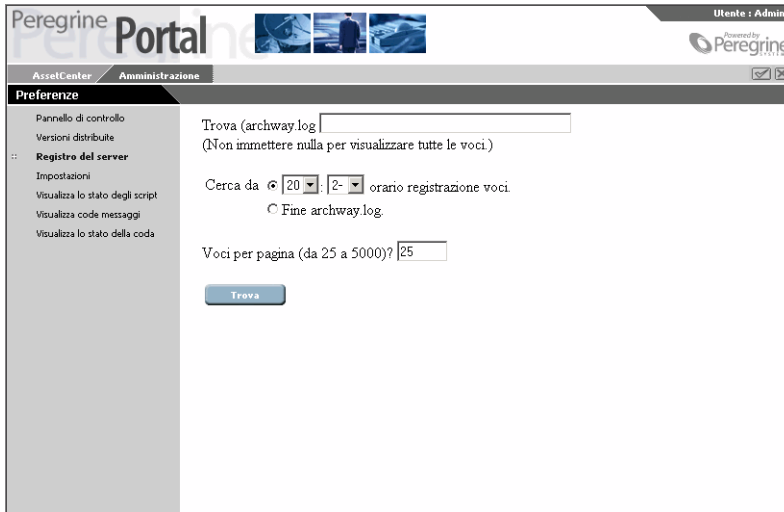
Peregrine Portal

Utente : Admin

Powered by Peregrine

AssetCenter
Amministrazione

Preferenze

Pannello di controllo
Versioni distribuite
Registro del server
Impostazioni
Visualizza lo stato degli script
Visualizza code messaggi
Visualizza lo stato della coda

Trova (archway.log
(Non immettere nulla per visualizzare tutte le voci.)

Cerca da 20 : 2- orario registrazione voci.
Fine archway.log.

Voci per pagina (da 25 a 5000)? 25

Trova